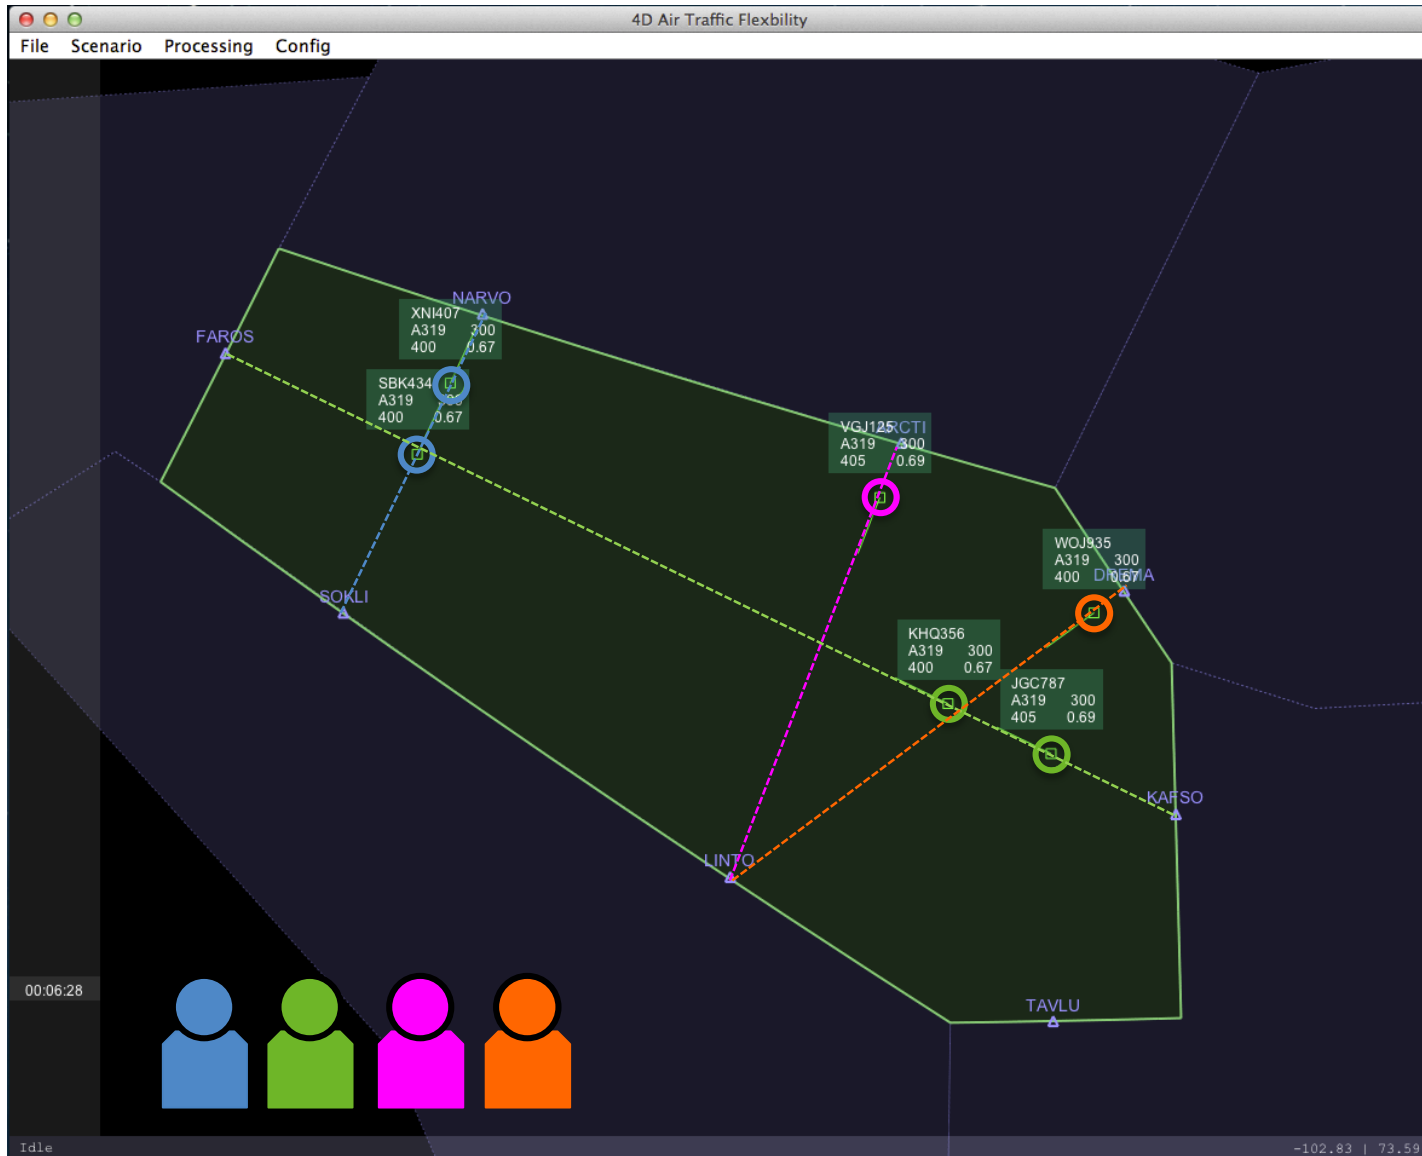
4D Air Traffic Flexbility

File Scenario Processing Config

NARVO
XNI407
A319 300
400 0.67

FAROS

SBK434
A319 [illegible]
400 0.67

VGJ125
A319 300
405 0.69
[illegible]RCTI

WOJ935
A319 300
400 0.67
D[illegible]MA

SOKLI

KHQ356
A319 300
400 0.67

JGC787
A319 300
405 0.69

KAFSO

LINTO

TAVLU

00:06:28

Idle

-102.83 | 73.59